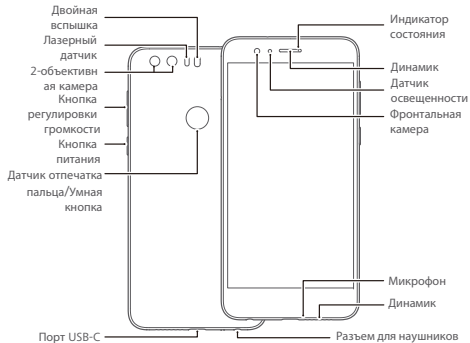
Двойная вспышка
Лазерный датчик
2-объективн ая камера
Кнопка регулировки громкости
Кнопка питания
Датчик отпечатка пальца/Умная кнопка
Порт USB-C
Индикатор состояния
Динамик
Датчик освещенности
Фронтальная камера
Микрофон
Динамик
Разъем для наушников